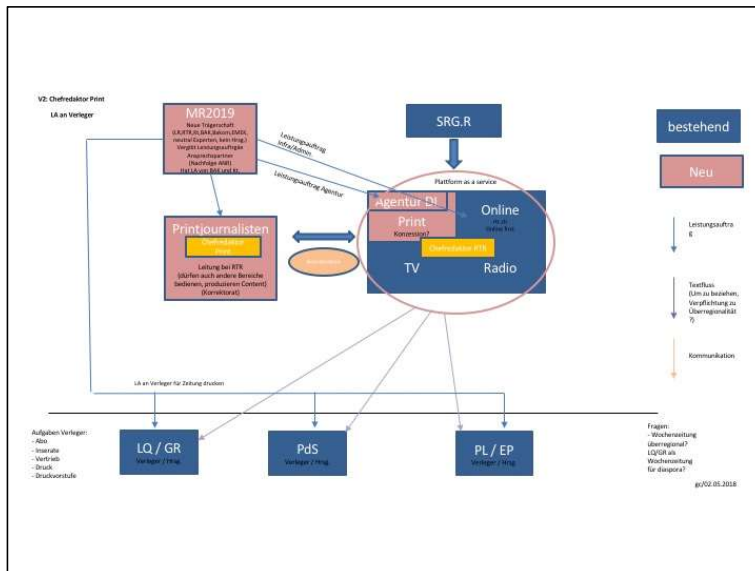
V2: Chefredaktor Print

LA an Verleger

MR2019

Neue Trägerschaft (LR,RTR,SL,BAK,Bakom,EMEK, neutral Experten, kein Hrsg.) Vergibt Leistungsaufträge Ansprechpartner (Nachfolge ANR) Hat LA von BAK und BL

Leistungsauftrag Infra/Admin

Leistungsauftrag Agentur

SRG.R

Plattform as a service

Agentur DI

Print

Konzession?

Online

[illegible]

TV

Radio

Chefredaktor RTR

Printjournalisten

Chefredaktor Print

Leitung bei RTR (dürfen auch andere Bereiche bedienen, produzieren Content) (Korrektorat)

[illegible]

bestehend

Neu

Leistungsauftrag

Textfluss (Um zu beziehen, Verpflichtung zu Überregionalität ?)

Kommunikation

LA an Verleger für Zeitung drucken

Aufgaben Verleger:
- Abo
- Inserate
- Vertrieb
- Druck
- Druckvorstufe

LQ / GR
Verleger / Hrsg.

PdS
Verleger / Hrsg.

PL / EP
Verleger / Hrsg.

Fragen:
- Wochenzeitung überregional?
LQ/GR als Wochenzeitung für diaspora?

gc/02.05.2018